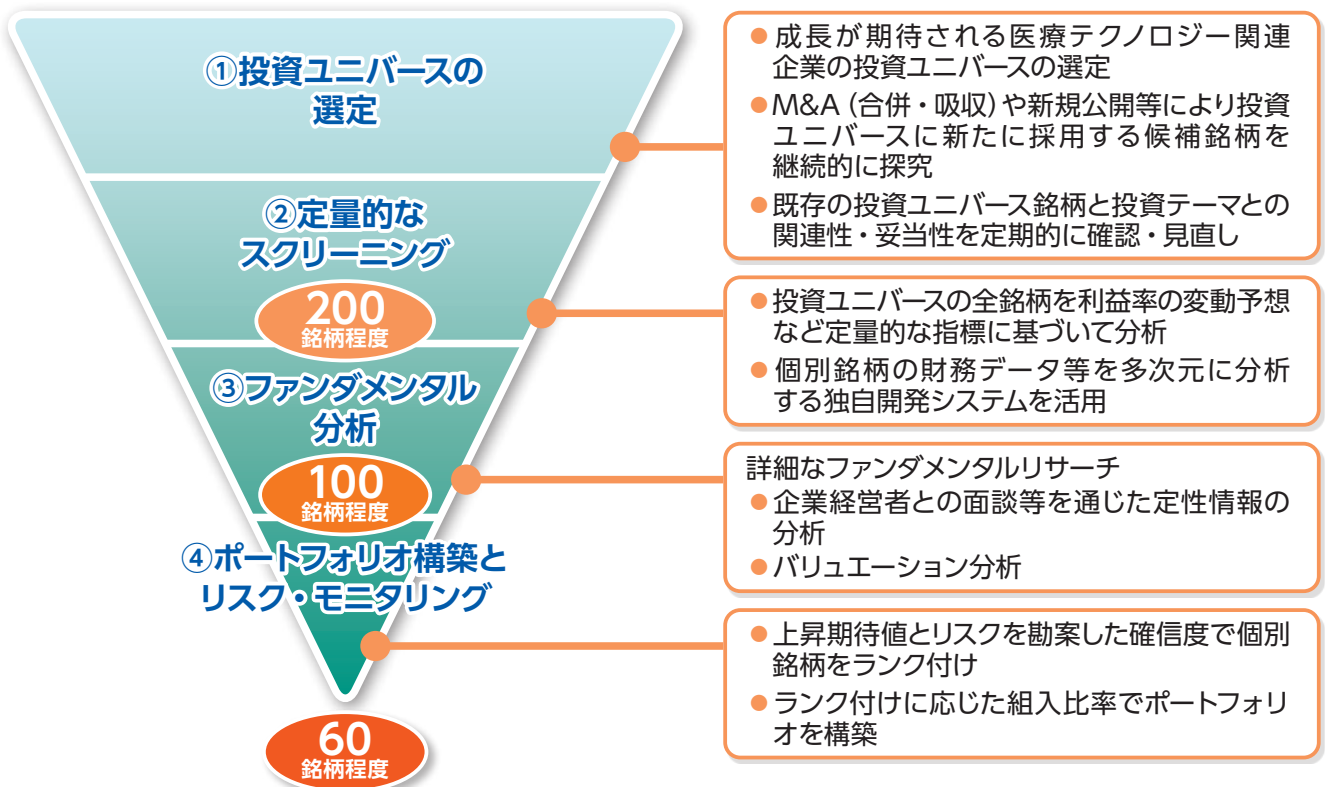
①投資ユニバースの選定

②定量的なスクリーニング

200
銘柄程度

③ファンダメンタル分析

100
銘柄程度

④ポートフォリオ構築とリスク・モニタリング

60
銘柄程度

● 成長が期待される医療テクノロジー関連企業の投資ユニバースの選定
● M&A（合併・吸収）や新規公開等により投資ユニバースに新たに採用する候補銘柄を継続的に探究
● 既存の投資ユニバース銘柄と投資テーマとの関連性・妥当性を定期的に確認・見直し

● 投資ユニバースの全銘柄を利益率の変動予想など定量的な指標に基づいて分析
● 個別銘柄の財務データ等を多次元に分析する独自開発システムを活用

詳細なファンダメンタルリサーチ
● 企業経営者との面談等を通じた定性情報の分析
● バリュエーション分析

● 上昇期待値とリスクを勘案した確信度で個別銘柄をランク付け
● ランク付けに応じた組入比率でポートフォリオを構築